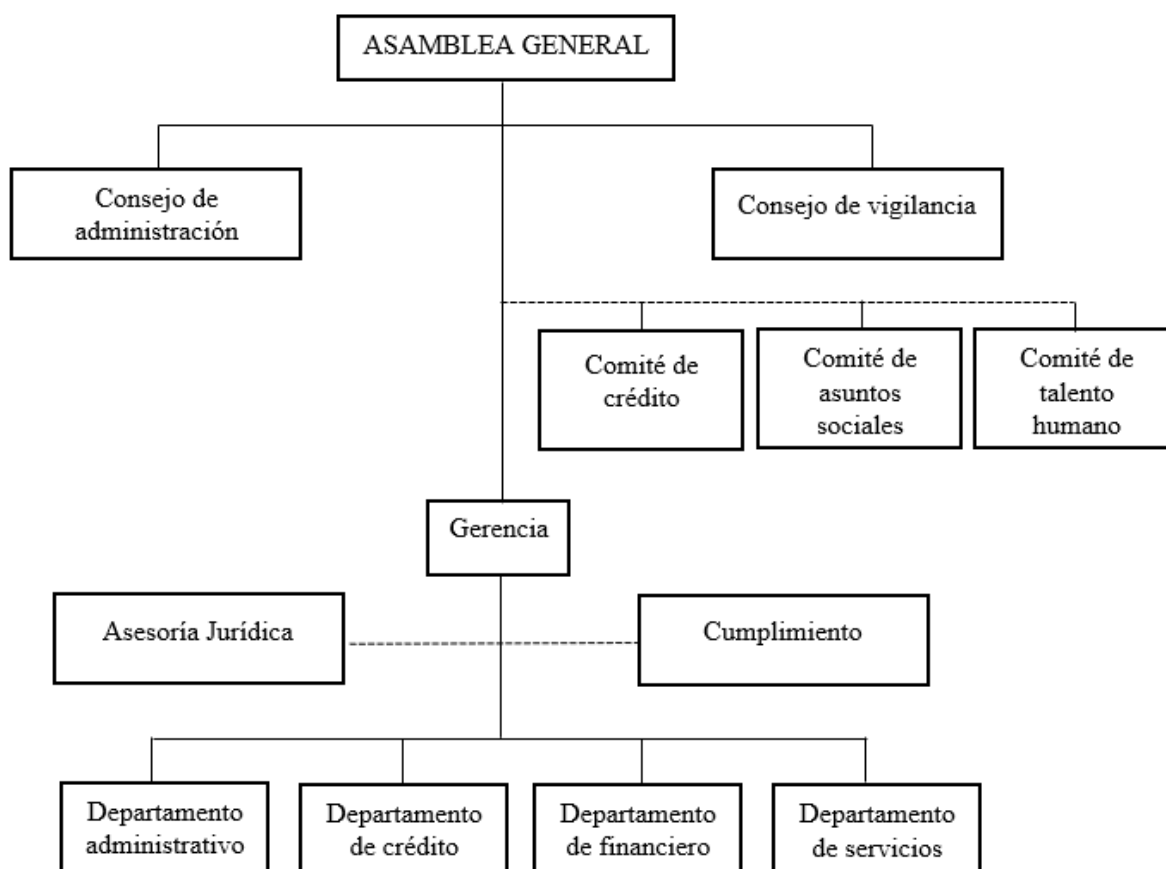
ASAMBLEA GENERAL

Consejo de administración

Consejo de vigilancia

Comité de crédito

Comité de asuntos sociales

Comité de talento humano

Gerencia

Asesoría Jurídica

Cumplimiento

Departamento administrativo

Departamento de crédito

Departamento de financiero

Departamento de servicios